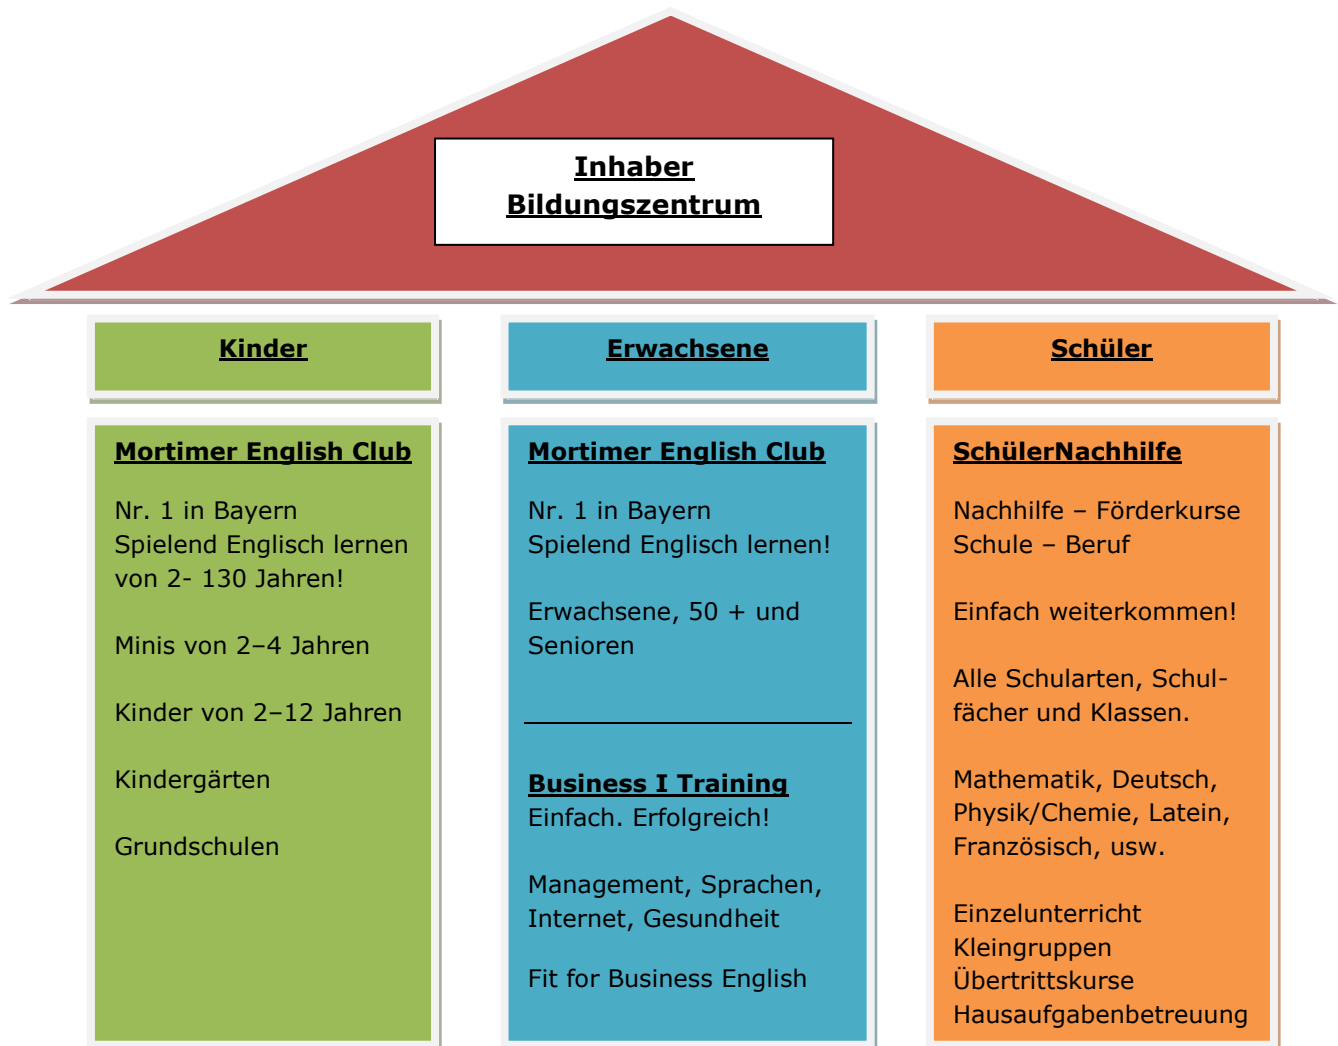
Inhaber Bildungszentrum

Kinder

Mortimer English Club

Nr. 1 in Bayern
Spielend Englisch lernen von 2- 130 Jahren!

Minis von 2–4 Jahren

Kinder von 2–12 Jahren

Kindergärten

Grundschulen

Erwachsene

Mortimer English Club

Nr. 1 in Bayern
Spielend Englisch lernen!

Erwachsene, 50 + und Senioren

Business I Training
Einfach. Erfolgreich!

Management, Sprachen, Internet, Gesundheit

Fit for Business English

Schüler

SchülerNachhilfe

Nachhilfe – Förderkurse
Schule – Beruf

Einfach weiterkommen!

Alle Schularten, Schulfächer und Klassen.

Mathematik, Deutsch, Physik/Chemie, Latein, Französisch, usw.

Einzelunterricht
Kleingruppen
Übertrittskurse
Hausaufgabenbetreuung